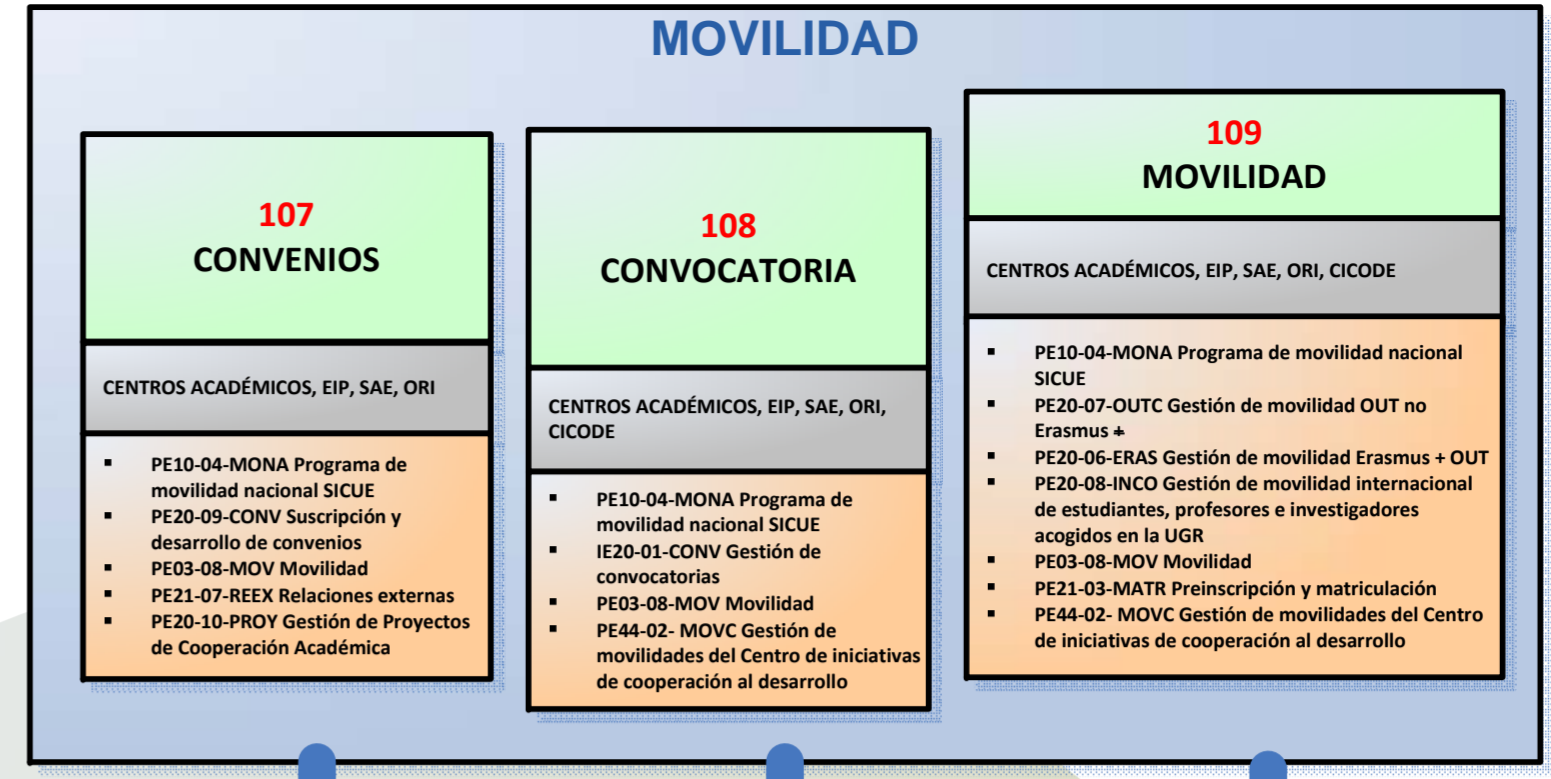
MOVILIDAD

107
CONVENIOS

CENTROS ACADÉMICOS, EIP, SAE, ORI

- PE10-04-MONA Programa de movilidad nacional SICUE
- PE20-09-CONV Suscripción y desarrollo de convenios
- PE03-08-MOV Movilidad
- PE21-07-REEX Relaciones externas
- PE20-10-PROY Gestión de Proyectos de Cooperación Académica

108
CONVOCATORIA

CENTROS ACADÉMICOS, EIP, SAE, ORI, CICODE

- PE10-04-MONA Programa de movilidad nacional SICUE
- IE20-01-CONV Gestión de convocatorias
- PE03-08-MOV Movilidad
- PE44-02- MOVC Gestión de movilidades del Centro de iniciativas de cooperación al desarrollo

109
MOVILIDAD

CENTROS ACADÉMICOS, EIP, SAE, ORI, CICODE

- PE10-04-MONA Programa de movilidad nacional SICUE
- PE20-07-OUTC Gestión de movilidad OUT no Erasmus +
- PE20-06-ERAS Gestión de movilidad Erasmus + OUT
- PE20-08-INCO Gestión de movilidad internacional de estudiantes, profesores e investigadores acogidos en la UGR
- PE03-08-MOV Movilidad
- PE21-03-MATR Preinscripción y matriculación
- PE44-02- MOVC Gestión de movilidades del Centro de iniciativas de cooperación al desarrollo